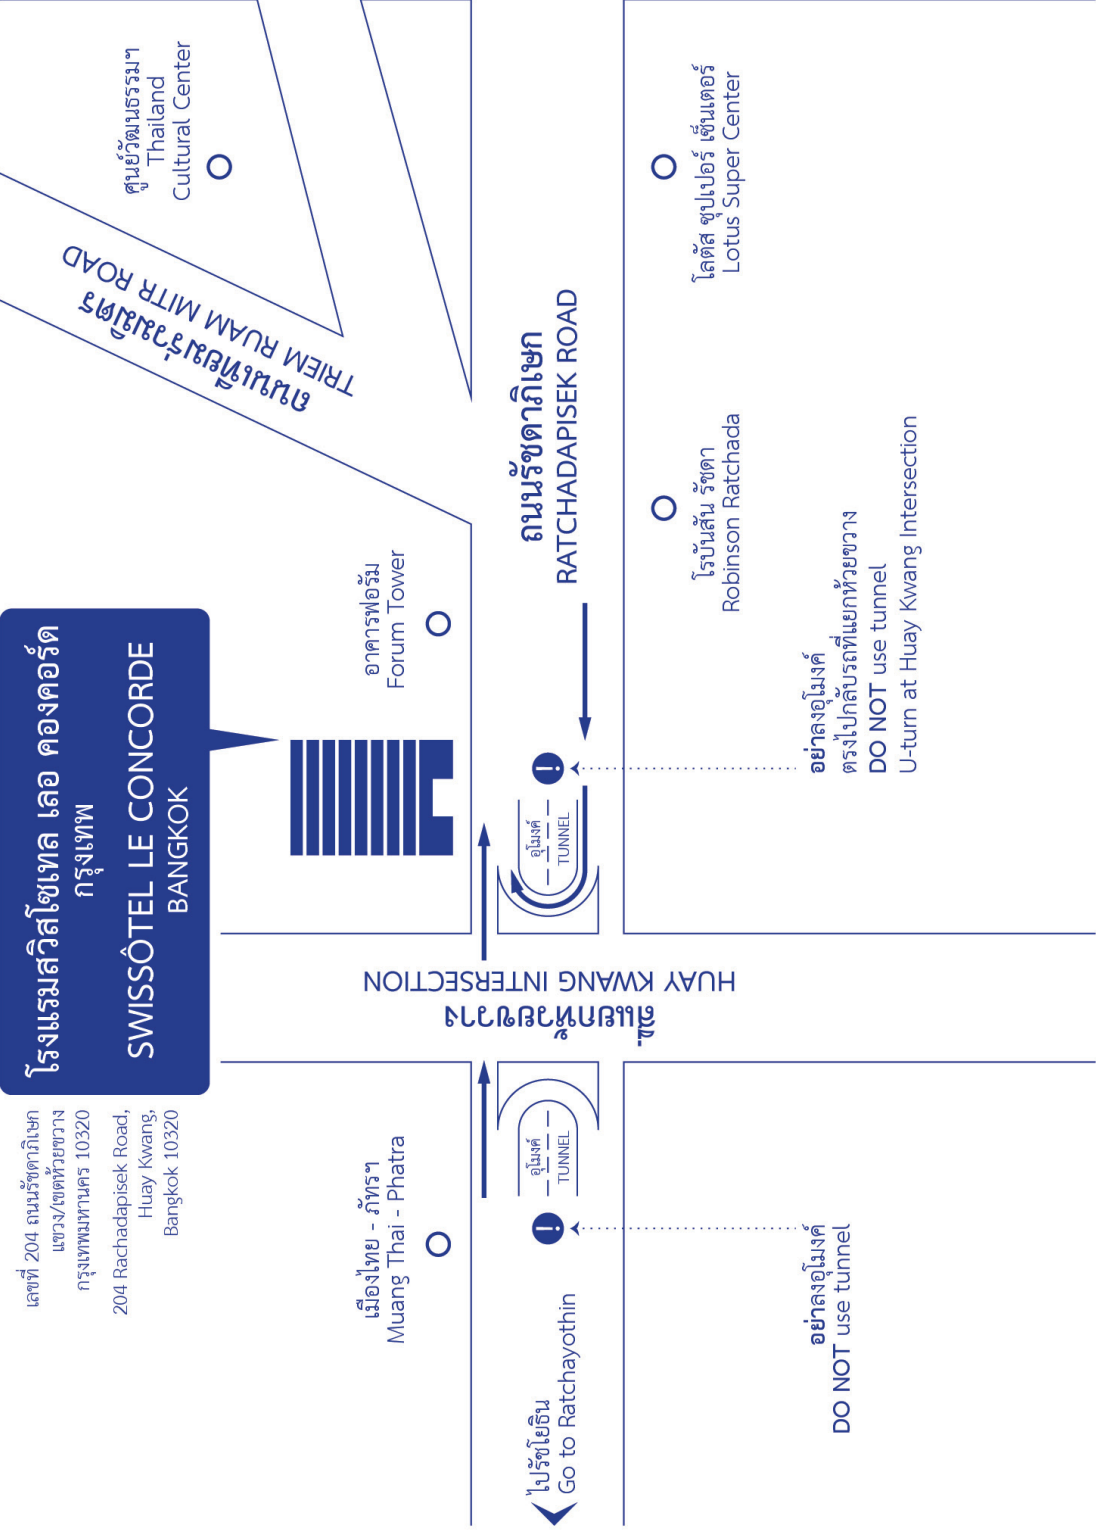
โรงแรมสวิสโซเทล เลอ คองคอร์ด กรุงเทพ
SWISSÔTEL LE CONCORDE
BANGKOK

เลขที่ 204 ถนนรัชดาภิเษก แขวง/เขตห้วยขวาง กรุงเทพมหานคร 10320
204 Rachadapisek Road, Huay Kwang, Bangkok 10320

ศูนย์วัฒนธรรมฯ
Thailand Cultural Center

ถนนเทียมร่วมมิตร
TRIEM RUAM MITR ROAD

โลตัส ซุปเปอร์ เซ็นเตอร์
Lotus Super Center

ถนนรัชดาภิเษก
RATCHADAPISEK ROAD

อาคารฟอรั่ม
Forum Tower

โรบินสัน รัชดา
Robinson Ratchada

อย่าลงอุโมงค์
ตรงไปกลับรถที่แยกห้วยขวาง
DO NOT use tunnel
U-turn at Huay Kwang Intersection

อุโมงค์
TUNNEL

สี่แยกห้วยขวาง
HUAY KWANG INTERSECTION

อุโมงค์
TUNNEL

เมืองไทย - ภัทรฯ
Muang Thai - Phatra

อย่าลงอุโมงค์
DO NOT use tunnel

ไปรัชโยธิน
Go to Ratchayothin